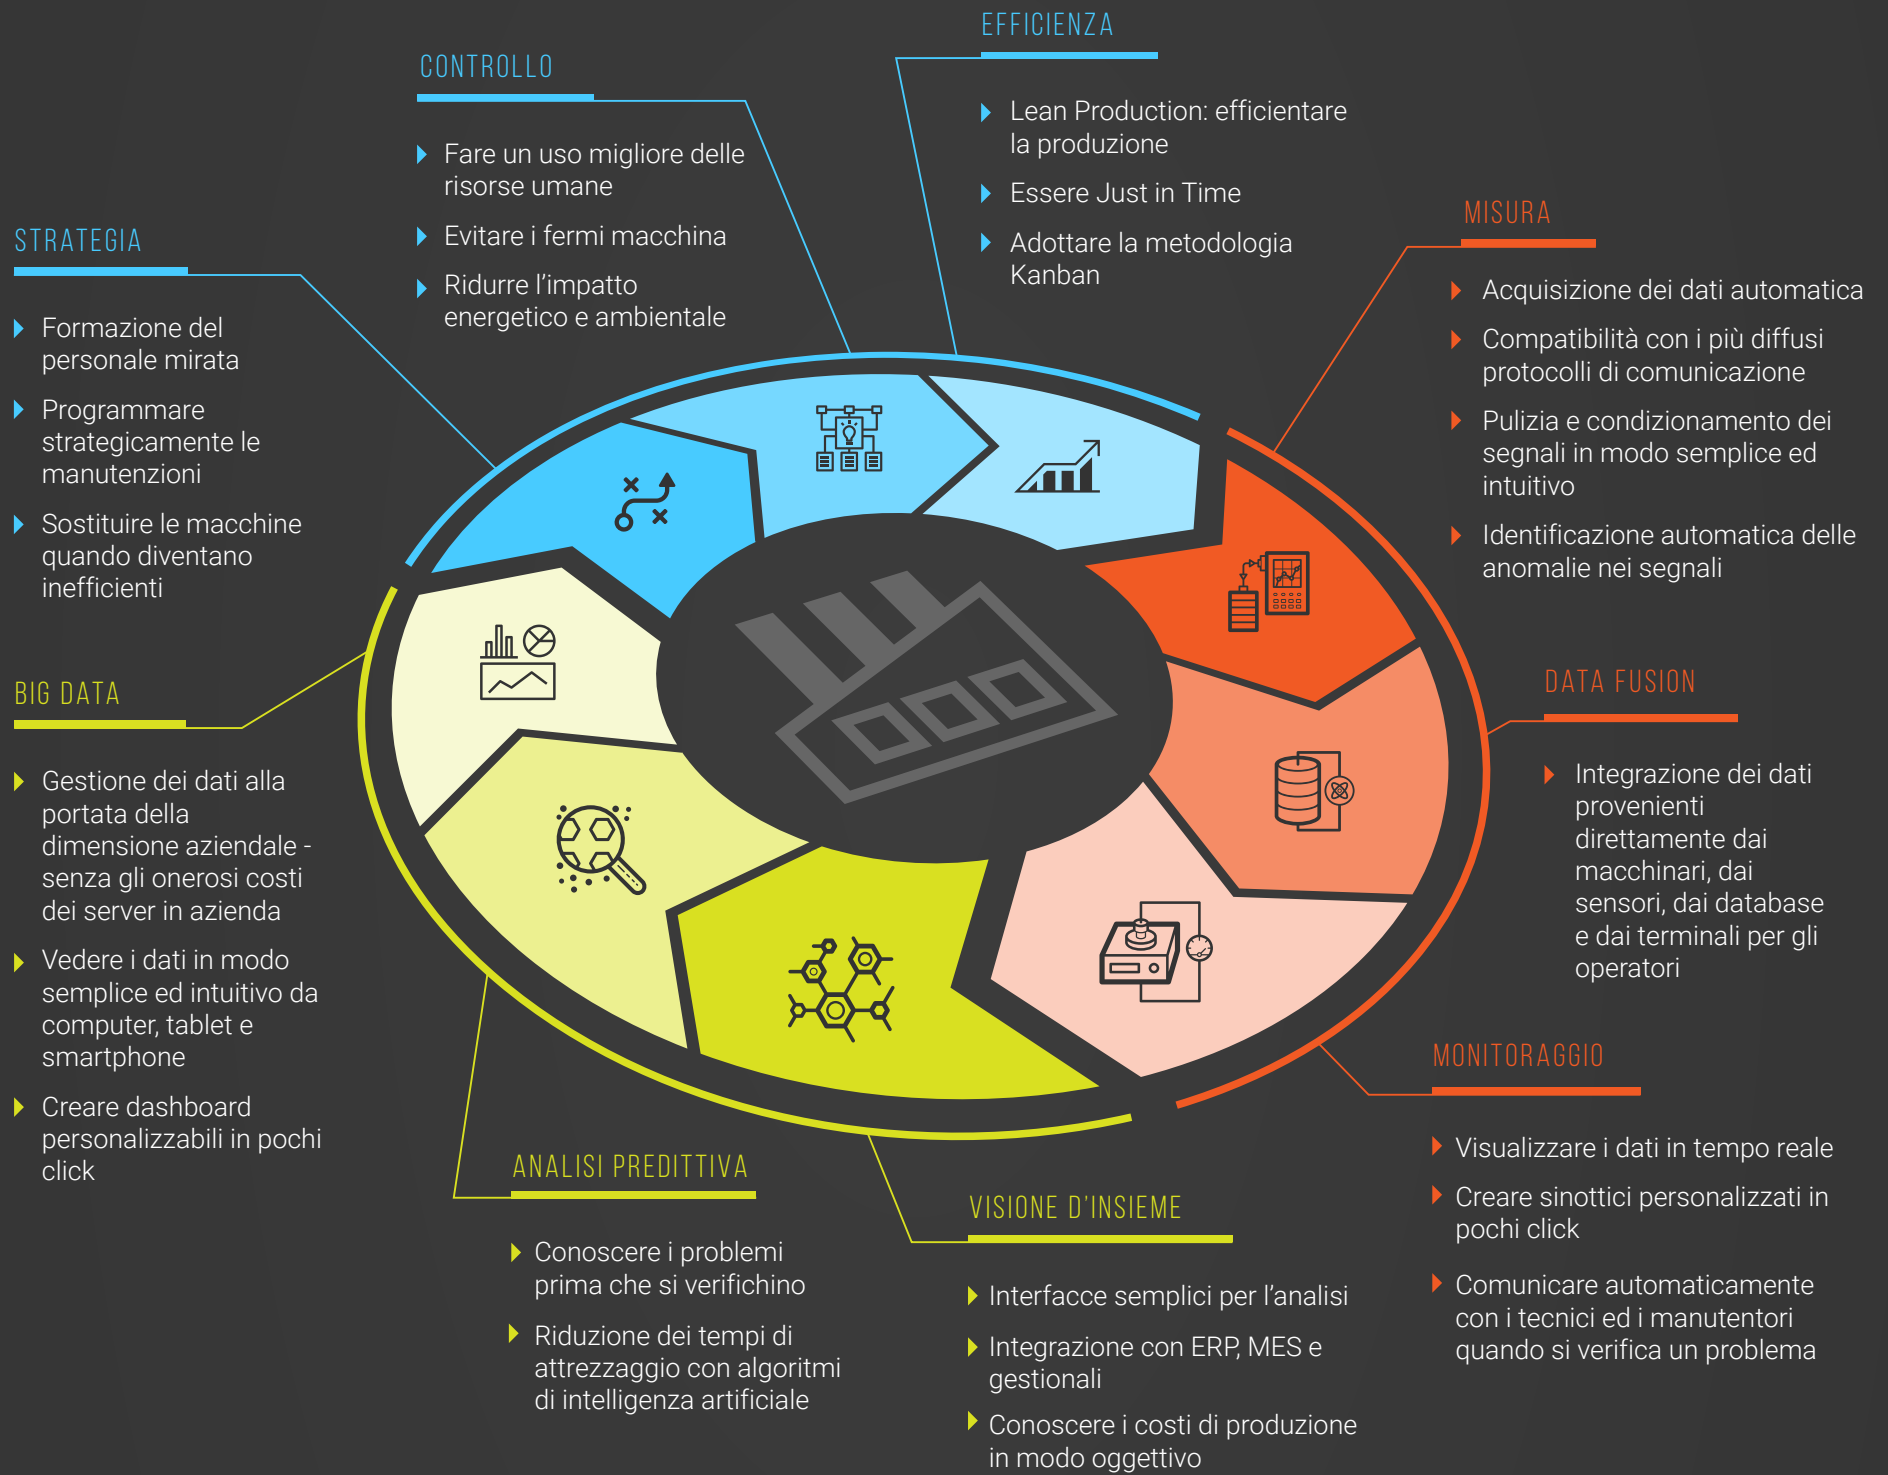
EFFICIENZA

Lean Production: efficientare la produzione

Essere Just in Time

Adottare la metodologia Kanban

CONTROLLO

Fare un uso migliore delle risorse umane

Evitare i fermi macchina

Ridurre l'impatto energetico e ambientale

STRATEGIA

Formazione del personale mirata

Programmare strategicamente le manutenzioni

Sostituire le macchine quando diventano inefficienti

MISURA

Acquisizione dei dati automatica

Compatibilità con i più diffusi protocolli di comunicazione

Pulizia e condizionamento dei segnali in modo semplice ed intuitivo

Identificazione automatica delle anomalie nei segnali

DATA FUSION

Integrazione dei dati provenienti direttamente dai macchinari, dai sensori, dai database e dai terminali per gli operatori

BIG DATA

Gestione dei dati alla portata della dimensione aziendale - senza gli onerosi costi dei server in azienda

Vedere i dati in modo semplice ed intuitivo da computer, tablet e smartphone

Creare dashboard personalizzabili in pochi click

MONITORAGGIO

Visualizzare i dati in tempo reale

Creare sinottici personalizzati in pochi click

Comunicare automaticamente con i tecnici ed i manutentori quando si verifica un problema

ANALISI PREDITTIVA

Conoscere i problemi prima che si verifichino

Riduzione dei tempi di attrezzaggio con algoritmi di intelligenza artificiale

VISIONE D'INSIEME

Interfacce semplici per l'analisi

Integrazione con ERP, MES e gestionali

Conoscere i costi di produzione in modo oggettivo